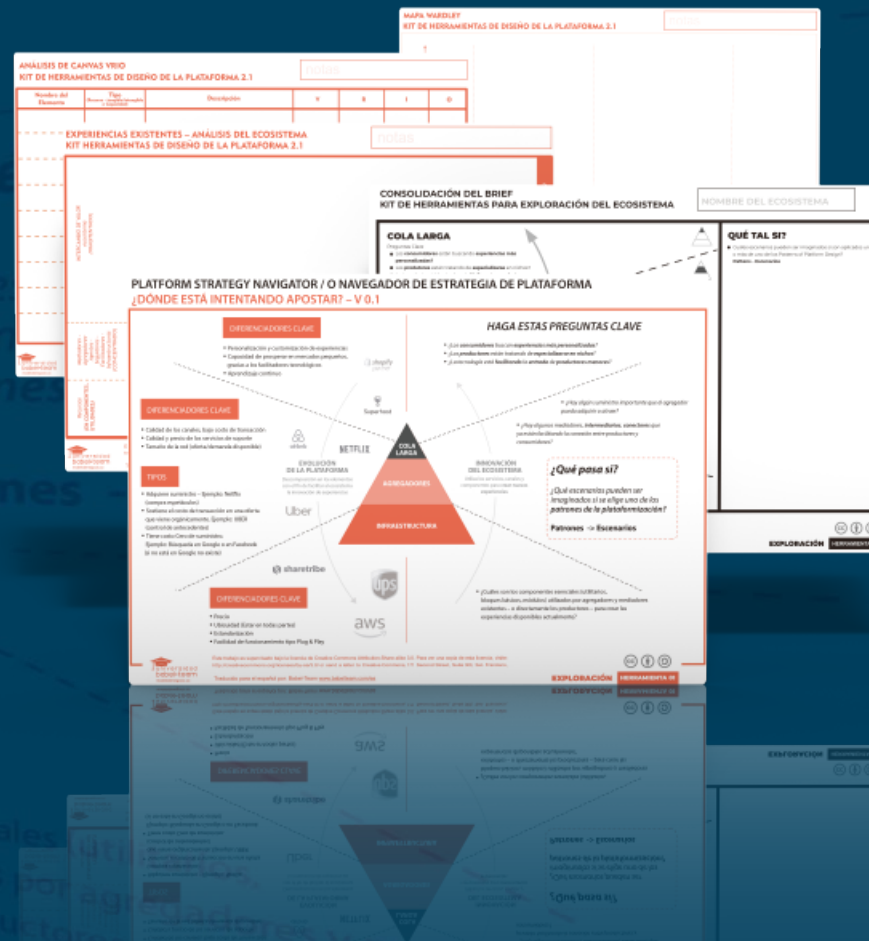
MAPA WARDLEY
KIT DE HERRAMIENTAS DE DISEÑO DE LA PLATAFORMA 2.1

ANÁLISIS DE CANVAS VRIO
KIT DE HERRAMIENTAS DE DISEÑO DE LA PLATAFORMA 2.1

notas

| Nombre del Elemento | Tipo | Descripción | V | R | I | O |
|---|---|---|---|---|---|---|

EXPERIENCIAS EXISTENTES – ANÁLISIS DEL ECOSISTEMA
KIT HERRAMIENTAS DE DISEÑO DE LA PLATAFORMA 2.1

notas

CONSOLIDACIÓN DEL BRIEF
KIT DE HERRAMIENTAS PARA EXPLORACIÓN DEL ECOSISTEMA

NOMBRE DEL ECOSISTEMA

COLA LARGA

QUÉ TAL SI?

PLATFORM STRATEGY NAVIGATOR / O NAVEGADOR DE ESTRATEGIA DE PLATAFORMA
¿DÓNDE ESTÁ INTENTANDO APOSTAR? – V 0.1

DIFERENCIADORES CLAVE

HAGA ESTAS PREGUNTAS CLAVE

DIFERENCIADORES CLAVE

COLA LARGA

AGREGADORES

INFRAESTRUCTURA

EVOLUCIÓN DE LA PLATAFORMA

INNOVACIÓN DEL ECOSISTEMA

TIPOS

¿Qué pasa si?

¿Qué escenarios pueden ser imaginados si se elige uno de los patrones de la plataformización?

Patrones -> Escenarios

shopify

Superhost

airbnb

NETFLIX

Uber

sharetribe

ups

aws

DIFERENCIADORES CLAVE

EXPLORACIÓN HERRAMIENTA

EXPLORACIÓN